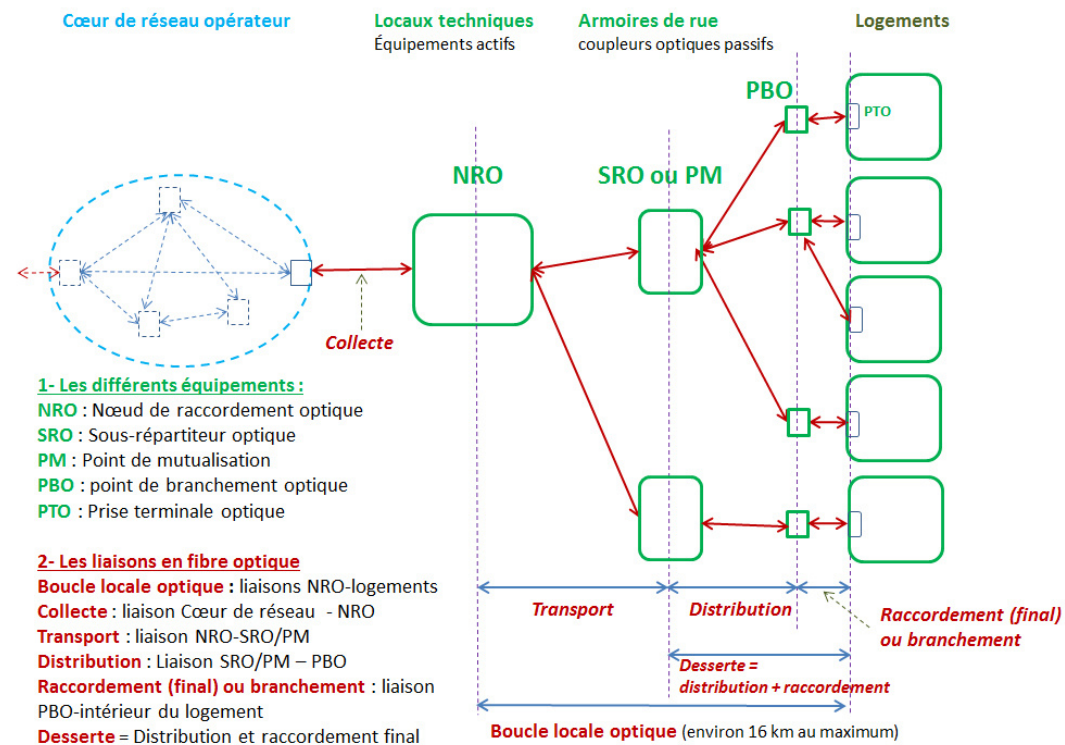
Cœur de réseau opérateur

Locaux techniques
Équipements actifs

Armoires de rue
coupleurs optiques passifs

Logements

PBO

PTO

NRO

SRO ou PM

Collecte

1- Les différents équipements :
NRO : Nœud de raccordement optique
SRO : Sous-répartiteur optique
PM : Point de mutualisation
PBO : point de branchement optique
PTO : Prise terminale optique

2- Les liaisons en fibre optique
Boucle locale optique : liaisons NRO-logements
Collecte : liaison Cœur de réseau - NRO
Transport : liaison NRO-SRO/PM
Distribution : Liaison SRO/PM – PBO
Raccordement (final) ou branchement : liaison PBO-intérieur du logement
Desserte = Distribution et raccordement final

Transport

Distribution

Raccordement (final) ou branchement

Desserte = distribution + raccordement

Boucle locale optique (environ 16 km au maximum)